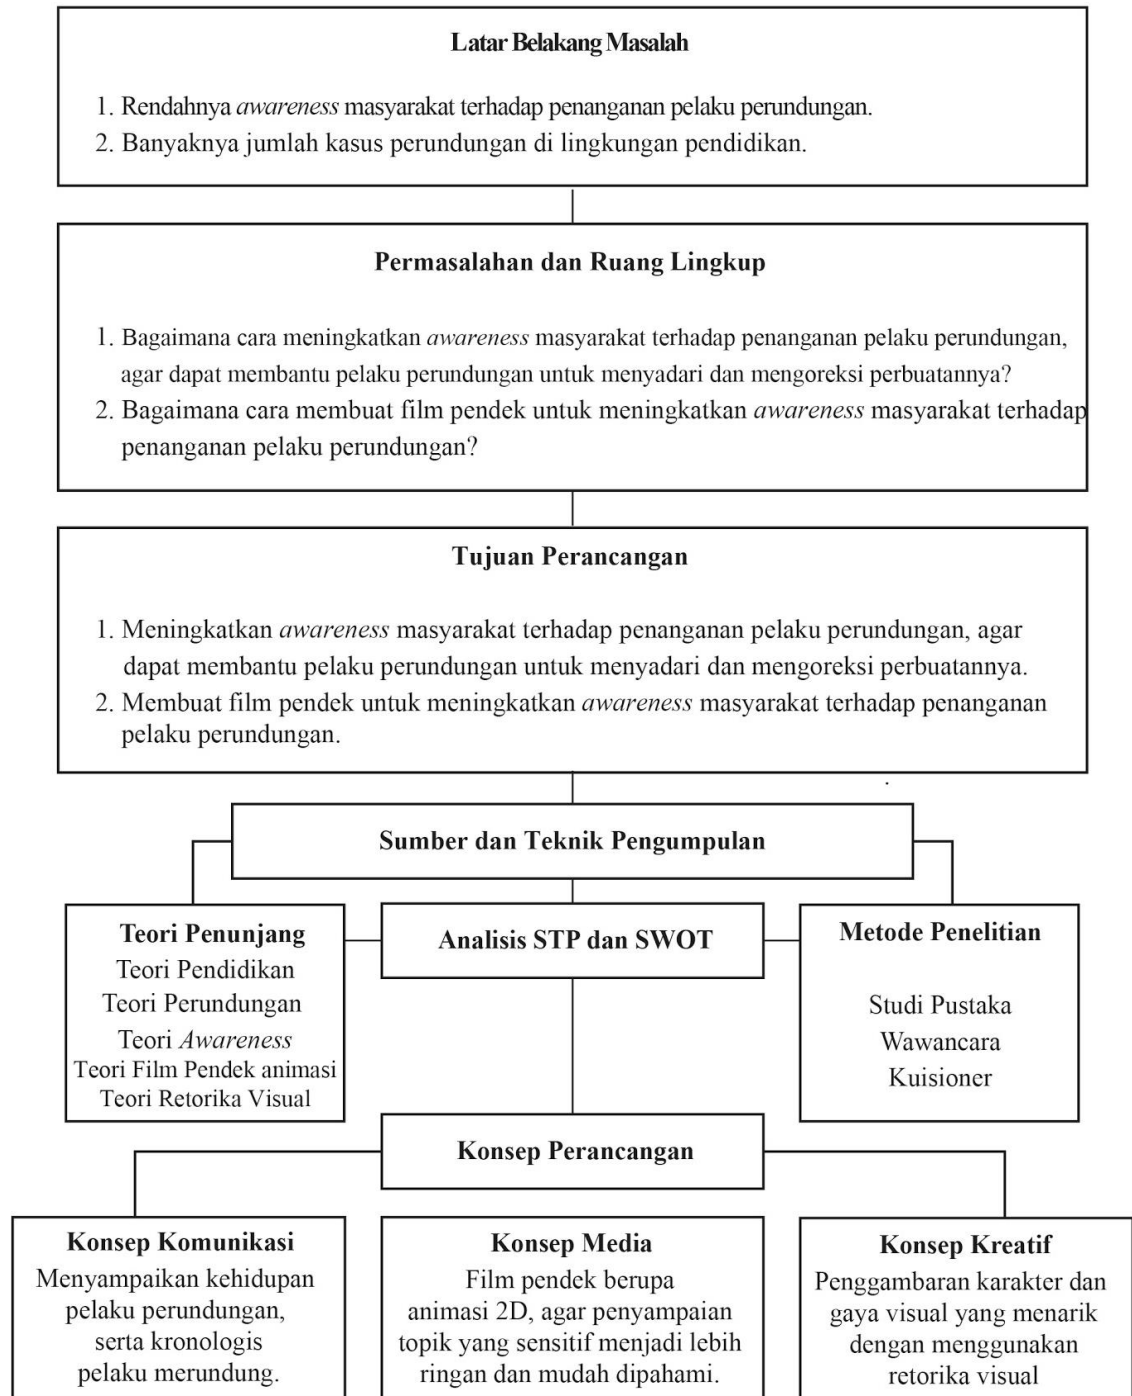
**Latar Belakang Masalah**

1. Rendahnya *awareness* masyarakat terhadap penanganan pelaku perundungan.
2. Banyaknya jumlah kasus perundungan di lingkungan pendidikan.

**Permasalahan dan Ruang Lingkup**

1. Bagaimana cara meningkatkan *awareness* masyarakat terhadap penanganan pelaku perundungan, agar dapat membantu pelaku perundungan untuk menyadari dan mengoreksi perbuatannya?
2. Bagaimana cara membuat film pendek untuk meningkatkan *awareness* masyarakat terhadap penanganan pelaku perundungan?

**Tujuan Perancangan**

1. Meningkatkan *awareness* masyarakat terhadap penanganan pelaku perundungan, agar dapat membantu pelaku perundungan untuk menyadari dan mengoreksi perbuatannya.
2. Membuat film pendek untuk meningkatkan *awareness* masyarakat terhadap penanganan pelaku perundungan.

**Sumber dan Teknik Pengumpulan**

**Teori Penunjang**
Teori Pendidikan
Teori Perundungan
Teori *Awareness*
Teori Film Pendek animasi
Teori Retorika Visual

**Analisis STP dan SWOT**

**Metode Penelitian**
Studi Pustaka
Wawancara
Kuisioner

**Konsep Perancangan**

**Konsep Komunikasi**
Menyampaikan kehidupan pelaku perundungan, serta kronologis pelaku merundung.

**Konsep Media**
Film pendek berupa animasi 2D, agar penyampaian topik yang sensitif menjadi lebih ringan dan mudah dipahami.

**Konsep Kreatif**
Penggambaran karakter dan gaya visual yang menarik dengan menggunakan retorika visual